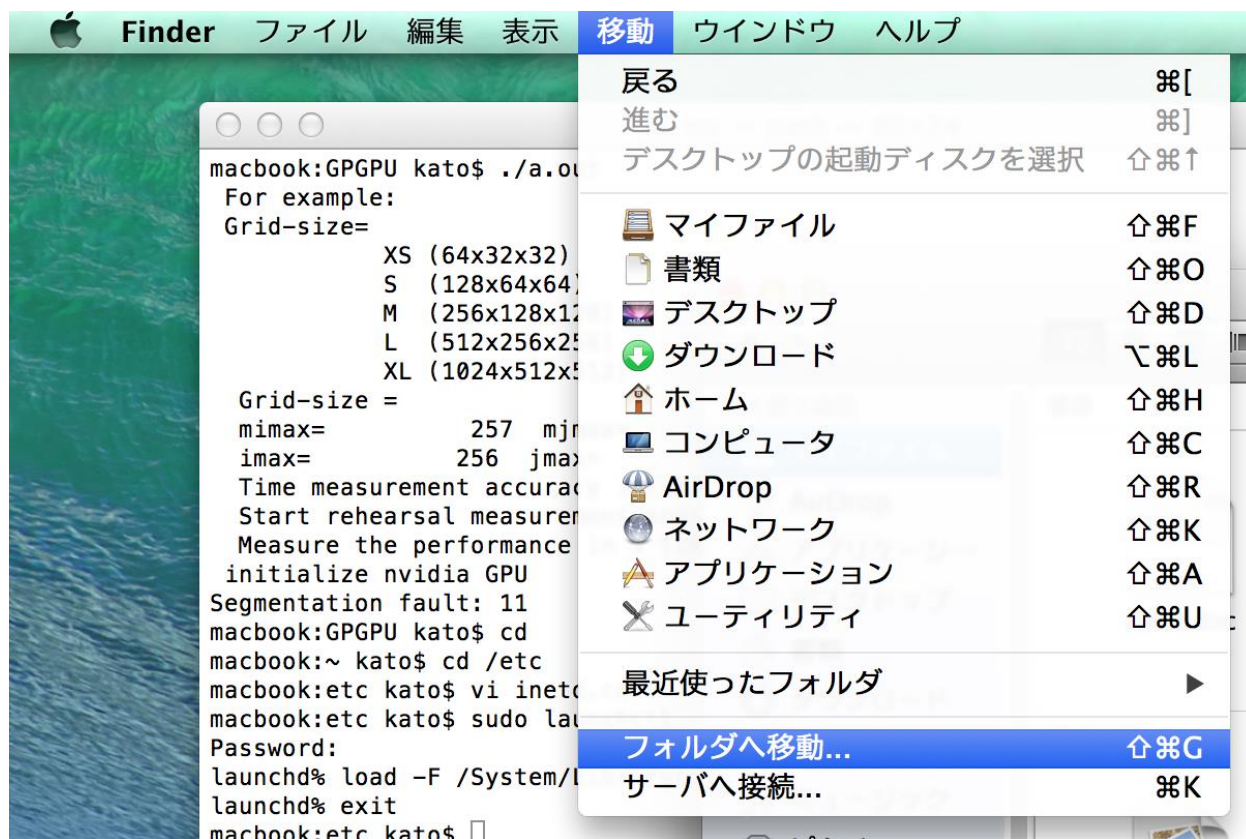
Finder ファイル 編集 表示 移動 ウインドウ ヘルプ

macbook:GPGPU kato$ ./a.ou
For example:
Grid-size=
XS (64x32x32)
S (128x64x64)
M (256x128x12
L (512x256x25
XL (1024x512x5
Grid-size =
mimax= 257 mjm
imax= 256 jmax
Time measurement accurac
Start rehearsal measurem
Measure the performance
initialize nvidia GPU
Segmentation fault: 11
macbook:GPGPU kato$ cd
macbook:~ kato$ cd /etc
macbook:etc kato$ vi ineto
macbook:etc kato$ sudo lau
Password:
launchd% load -F /System/L
launchd% exit
macbook:etc kato$

戻る ⌘[
進む ⌘]
デスクトップの起動ディスクを選択 ⇧⌘↑
マイファイル ⇧⌘F
書類 ⇧⌘O
デスクトップ ⇧⌘D
ダウンロード ⌥⌘L
ホーム ⇧⌘H
コンピュータ ⇧⌘C
AirDrop ⇧⌘R
ネットワーク ⇧⌘K
アプリケーション ⇧⌘A
ユーティリティ ⇧⌘U
最近使ったフォルダ ▶
フォルダへ移動... ⇧⌘G
サーバへ接続... ⌘K